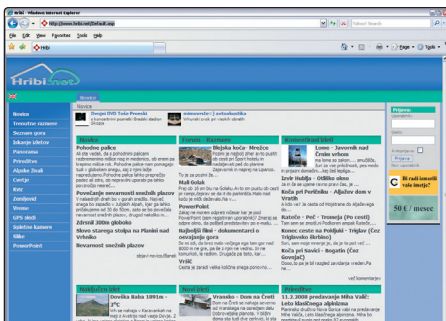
Hribi - Windows Internet Explorer

http://www.hribi.net/default.asp

Yahoo! Search

File Edit View Favorites Tools Help

Hribi

Page Tools

Hribi.net

Novice

Novice
Trenutne razmere
Seznam gora
Iskanje izletov
Panorama
Prireditve
Alpske žicali
Centre
Ketz
Zanimivi
Vreme
GPS vladi
Spletne kamere
Slike
PowerPoint

Novice

Novice

Poletje v gorah

Pohodno palice

Povečanje nevarnosti snežnih plazov

Zimski 300m globoko

Slovo starega stolpa na Planini nad Vrhniko

Nevarnost snežnih plazov

Forum - Razmere

Blejska koča - Mrežce

Hali Golak

PowerPoint

Najboljši lisci - dokumentarci o osvajanju gora

Vršič

Sezonski izleti

Lomo - Javornik nad Črnim vrhom

Koča pri Peričniku - Aljažev dom v Vratih

Ratečer - Peč - Tromeja (Po cesti)

Krnica - Koča na Poljšici - Triglav

Koča pri Savi - Bogatin

Prijava

Hribi zmoreš vse imeti?

50 € / mesec

Najbolj na let

Dovška Baba 1891m - 2°C

Novi izleti

Vrasako - Dom na Čreti

Prireditve

11.3.2008 predavanje Miha Valič: Leto klasičnega alpinizma